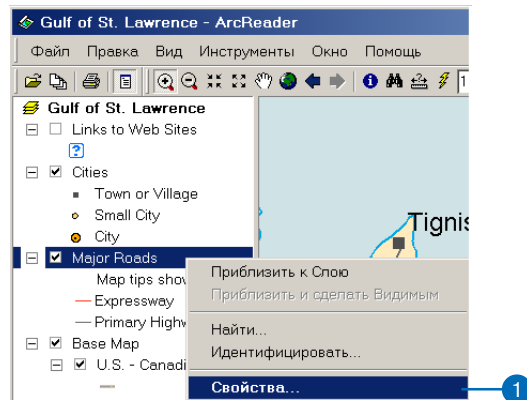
Gulf of St. Lawrence - ArcReader

Файл Правка Вид Инструменты Окно Помощь

1

Gulf of St. Lawrence
Links to Web Sites
Cities
Town or Village
Small City
City
Major Roads
Map tips show
Expressway
Primary Highw
Base Map
U.S. - Canadi

Tignis

Приблизить к Слою
Приблизить и сделать Видимым
Найти...
Идентифицировать...
Свойства...

1